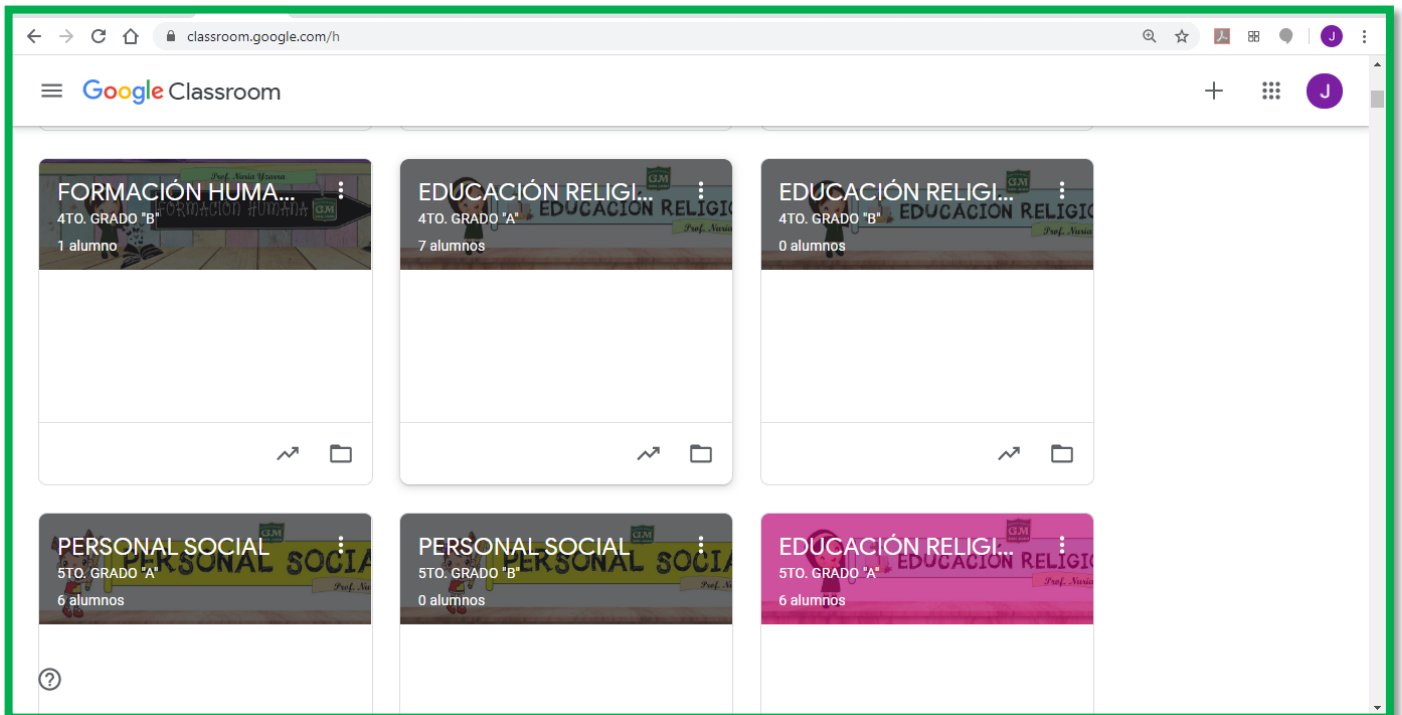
classroom.google.com/h

Google Classroom

J

FORMACIÓN HUMA...
4TO. GRADO "B"
1 alumno

EDUCACIÓN RELIGI...
4TO. GRADO "A"
7 alumnos

EDUCACIÓN RELIGI...
4TO. GRADO "B"
0 alumnos

PERSONAL SOCIAL
5TO. GRADO "A"
6 alumnos

PERSONAL SOCIAL
5TO. GRADO "B"
0 alumnos

EDUCACIÓN RELIGI...
5TO. GRADO "A"
6 alumnos